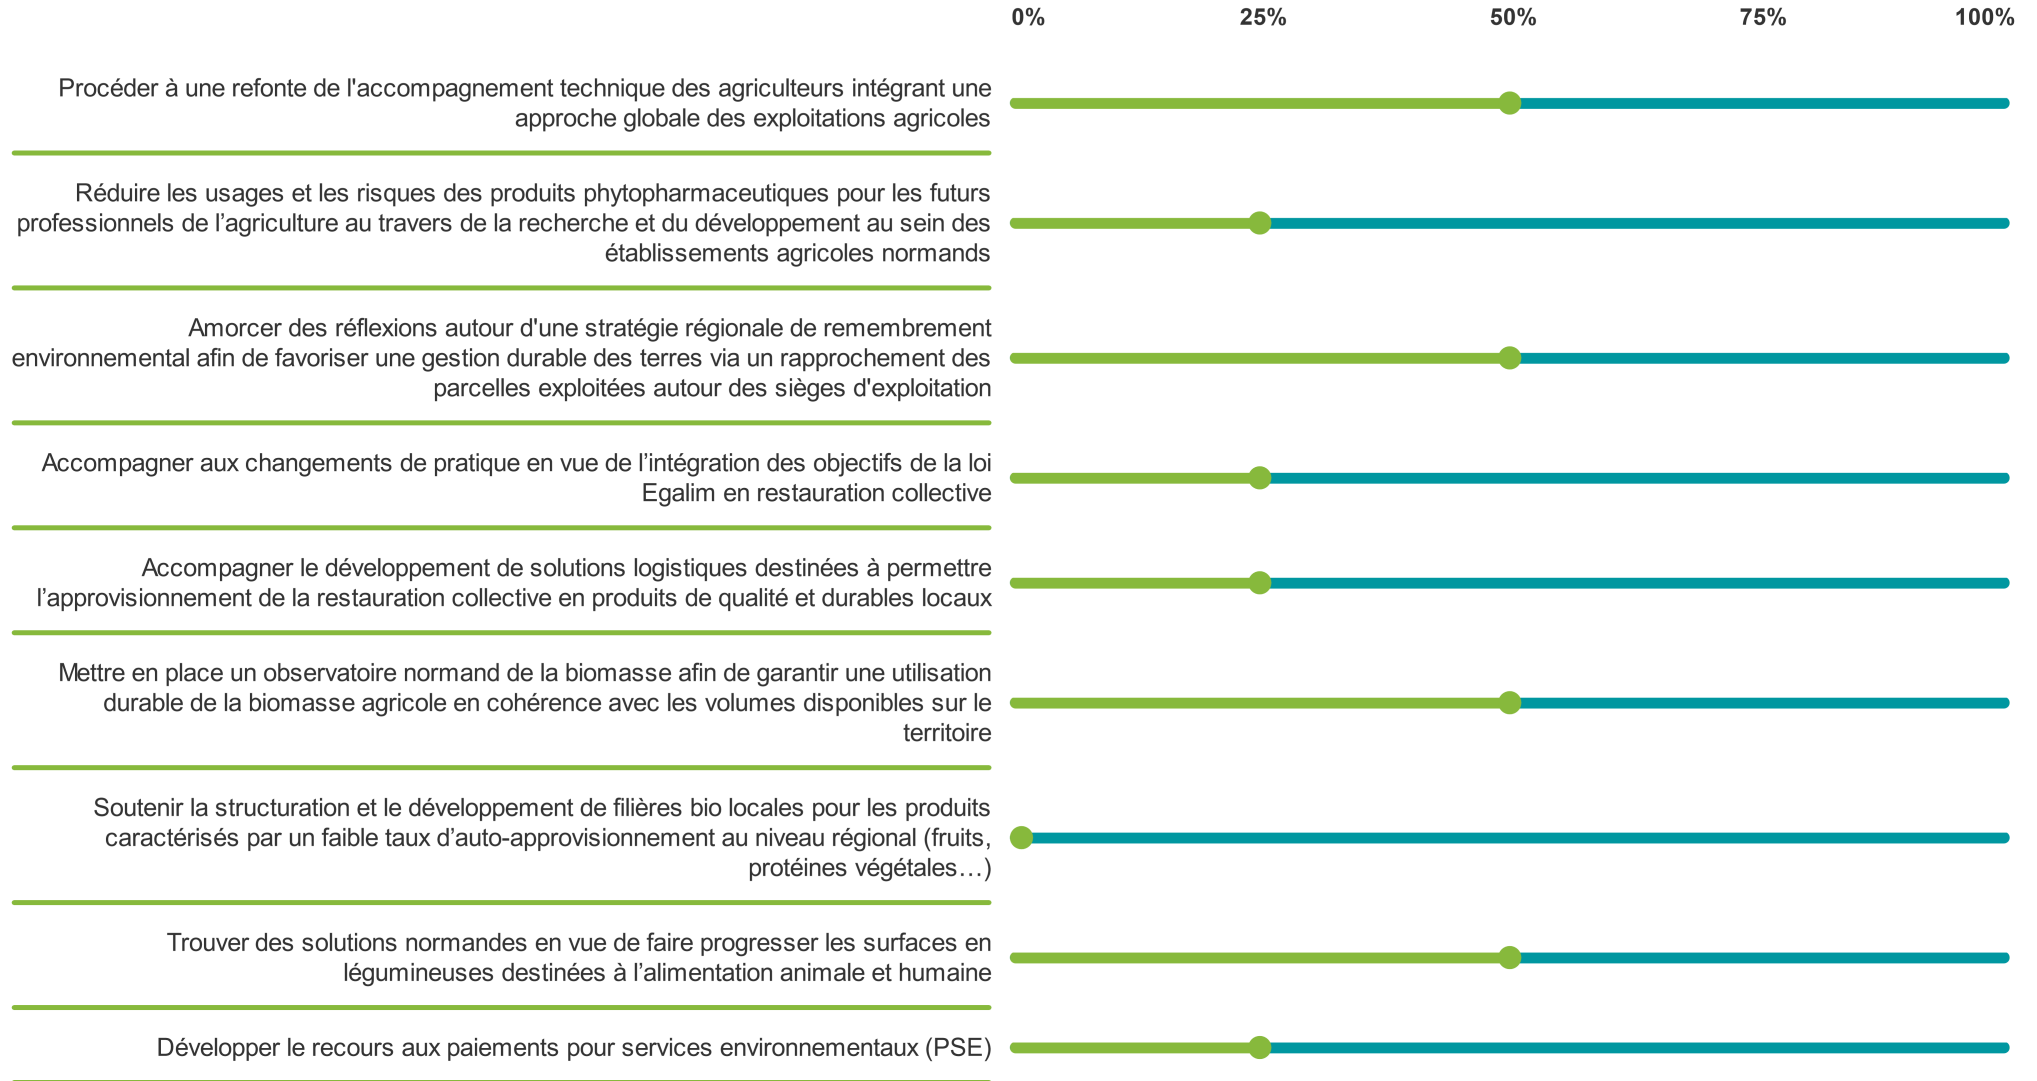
0% 25% 50% 75% 100%

Procéder à une refonte de l'accompagnement technique des agriculteurs intégrant une approche globale des exploitations agricoles

Réduire les usages et les risques des produits phytopharmaceutiques pour les futurs professionnels de l’agriculture au travers de la recherche et du développement au sein des établissements agricoles normands

Amorcer des réflexions autour d'une stratégie régionale de remembrement environnemental afin de favoriser une gestion durable des terres via un rapprochement des parcelles exploitées autour des sièges d'exploitation

Accompagner aux changements de pratique en vue de l’intégration des objectifs de la loi Egalim en restauration collective

Accompagner le développement de solutions logistiques destinées à permettre l’approvisionnement de la restauration collective en produits de qualité et durables locaux

Mettre en place un observatoire normand de la biomasse afin de garantir une utilisation durable de la biomasse agricole en cohérence avec les volumes disponibles sur le territoire

Soutenir la structuration et le développement de filières bio locales pour les produits caractérisés par un faible taux d’auto-approvisionnement au niveau régional (fruits, protéines végétales…)

Trouver des solutions normandes en vue de faire progresser les surfaces en légumineuses destinées à l’alimentation animale et humaine

Développer le recours aux paiements pour services environnementaux (PSE)